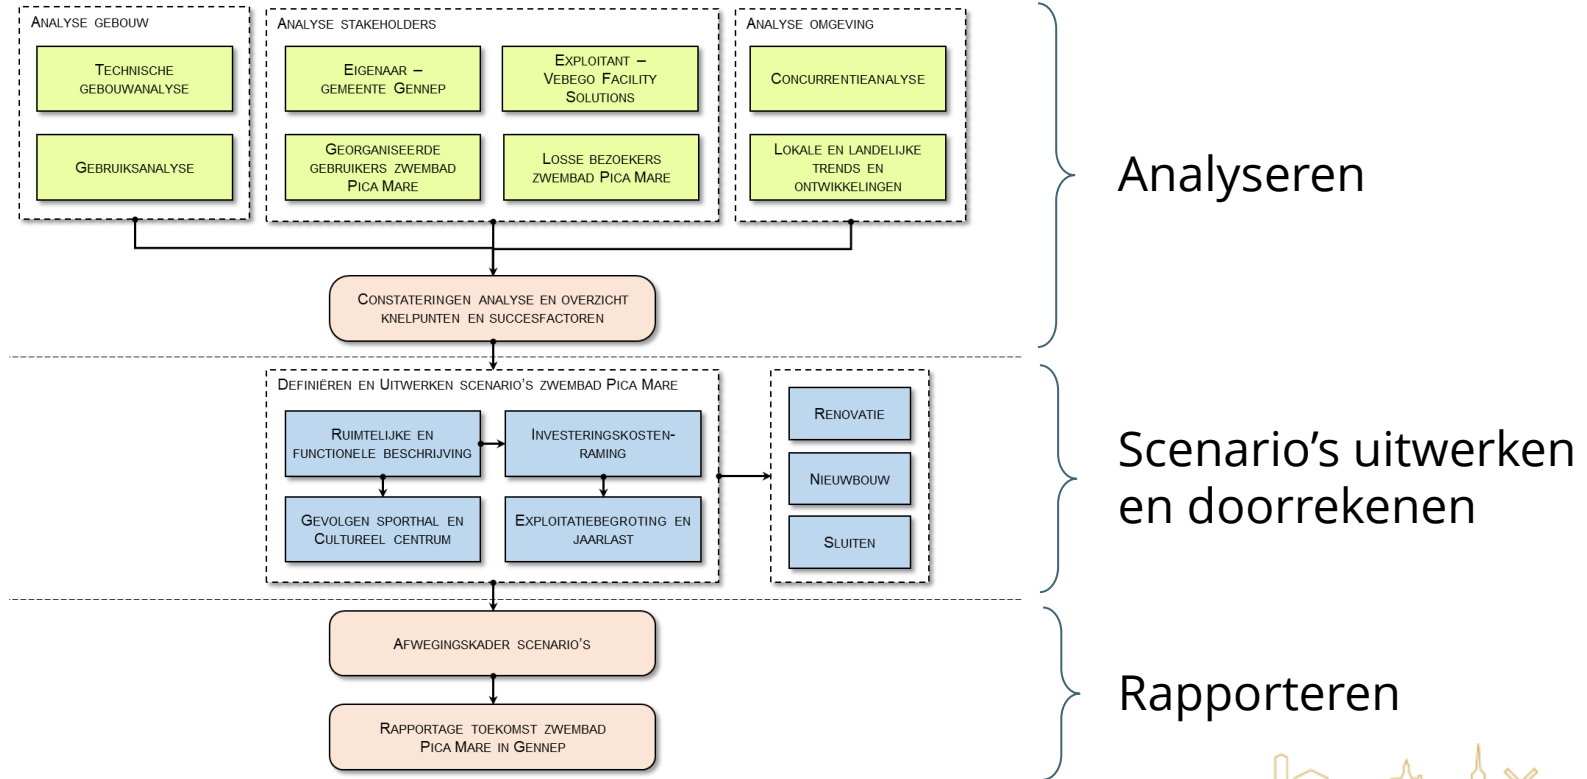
Analyse gebouw

Technische gebouwanalyse

Gebruiksanalyse

Analyse stakeholders

Eigenaar – gemeente Gennep

Exploitant – Vebego Facility Solutions

Georganiseerde gebruikers zwembad Pica Mare

Losse bezoekers zwembad Pica Mare

Analyse omgeving

Concurrentieanalyse

Lokale en landelijke trends en ontwikkelingen

Constateringen analyse en overzicht knelpunten en succesfactoren

Analyseren

Definiëren en uitwerken scenario's zwembad Pica Mare

Ruimtelijke en functionele beschrijving

Investeringskosten-raming

Gevolgen sporthal en cultureel centrum

Exploitatiebegroting en jaarlast

Renovatie

Nieuwbouw

Sluiten

Scenario's uitwerken en doorrekenen

Afwegingskader scenario's

Rapportage toekomst zwembad Pica Mare in Gennep

Rapporteren